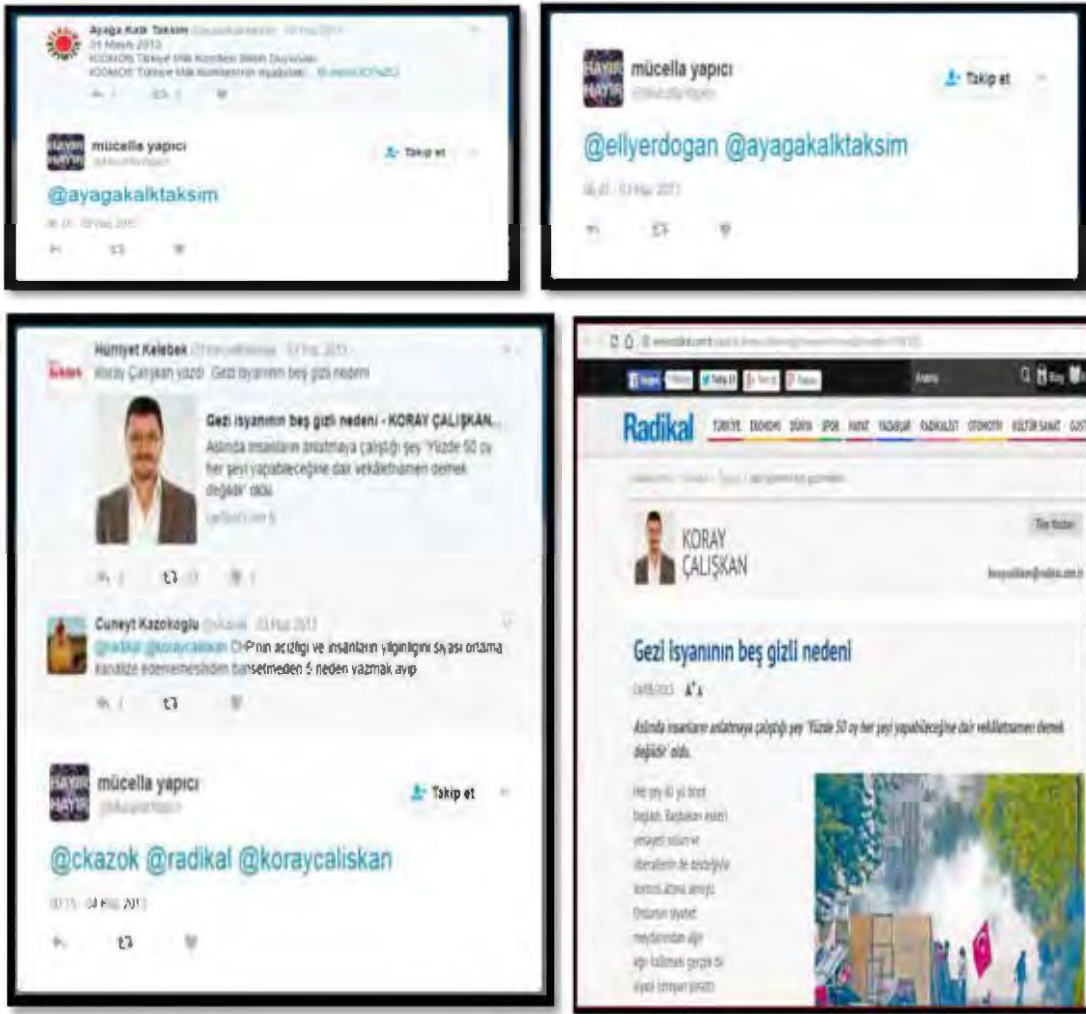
Ayağa Kalk Taksim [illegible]
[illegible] Mayıs 2013
KOMOK Türkiye Milli Komitesi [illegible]
KOMOK Türkiye Milli Komitesinin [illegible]

mücella yapıcı
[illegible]
Takip et
@ayagakalktaksim
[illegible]

mücella yapıcı
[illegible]
Takip et
@ellyerdogan @ayagakalktaksim
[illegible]

Hürriyet Kelebek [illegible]
Koray Çalışkan yazdı: Gezi isyanının beş gizli nedeni
Gezi isyanının beş gizli nedeni - KORAY ÇALIŞKAN...
Aslında insanların anlatmaya çalıştığı şey 'Yüzde 50 oy her şeyi yapabileceğine dair vekâletnamen demek değildir' oldu.
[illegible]

Cuneyt Kazokoglu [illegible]
@radikal @koraycaliskan CHP'nin acizliği ve insanların yılgınlığını siyasi ortama kanalize edemeyişinden bahsetmeden 5 neden yazmak ayıp

mücella yapıcı
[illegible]
Takip et
@ckazok @radikal @koraycaliskan
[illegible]

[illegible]
Radikal
TÜRKİYE EKONOMİ DÜNYA SPOR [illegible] YAZARLAR RADİKALİST OTOMOTİV KÜLTÜR SANAT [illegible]
KORAY ÇALIŞKAN
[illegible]
Gezi isyanının beş gizli nedeni
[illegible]
Aslında insanların anlatmaya çalıştığı şey 'Yüzde 50 oy her şeyi yapabileceğine dair vekâletnamen demek değildir' oldu.
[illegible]